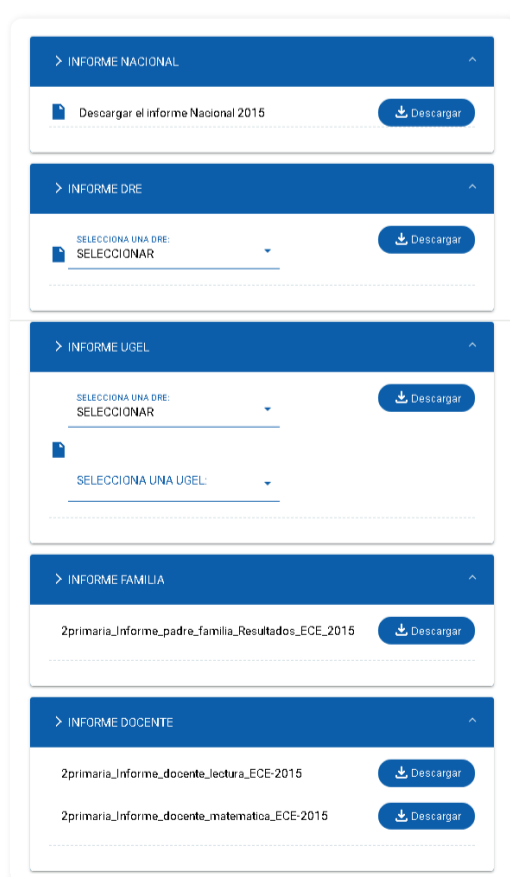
> INFORME NACIONAL

Descargar el informe Nacional 2015

Descargar

> INFORME DRE

SELECCIONA UNA DRE:
SELECCIONAR

Descargar

> INFORME UGEL

SELECCIONA UNA DRE:
SELECCIONAR

Descargar

SELECCIONA UNA UGEL:

> INFORME FAMILIA

2primaria_Informe_padre_familia_Resultados_ECE_2015

Descargar

> INFORME DOCENTE

2primaria_Informe_docente_lectura_ECE-2015

Descargar

2primaria_Informe_docente_matematica_ECE-2015

Descargar